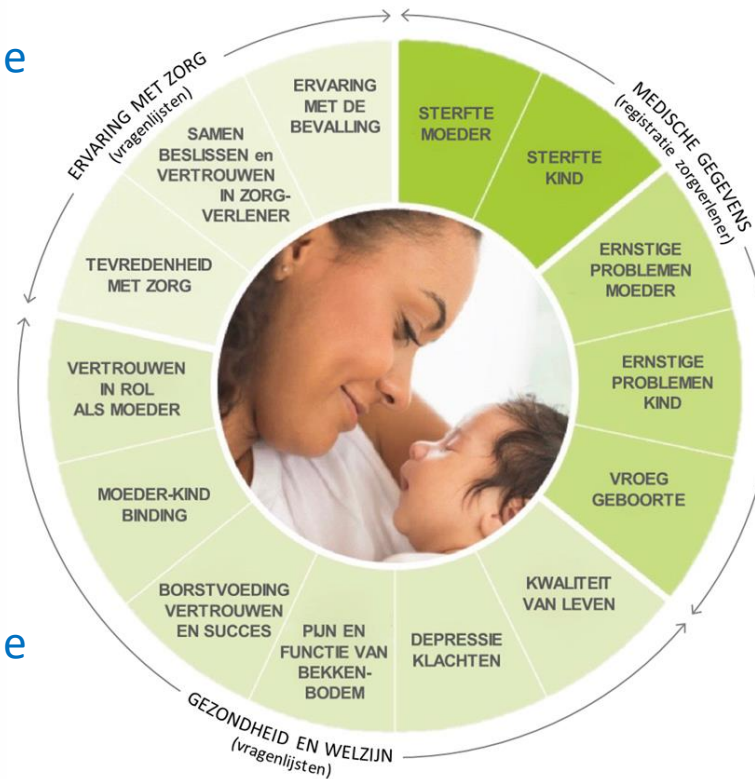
e

ERVARING MET ZORG
(vragenlijsten)

MEDISCHE GEGEVENS
(registratie zorgverlener)

STERFTE MOEDER

STERFTE KIND

ERNSTIGE PROBLEMEN MOEDER

ERNSTIGE PROBLEMEN KIND

VROEG GEBOORTE

KWALITEIT VAN LEVEN

DEPRESSIE KLACHTEN

PIJN EN FUNCTIE VAN BEKKENBODEM

BORSTVOEDING VERTROUWEN EN SUCCES

MOEDER-KIND BINDING

VERTROUWEN IN ROL ALS MOEDER

TEVREDENHEID MET ZORG

SAMEN BESLISSEN en VERTROUWEN IN ZORGVERLENER

ERVARING MET DE BEVALLING

e

GEZONDHEID EN WELZIJN
(vragenlijsten)